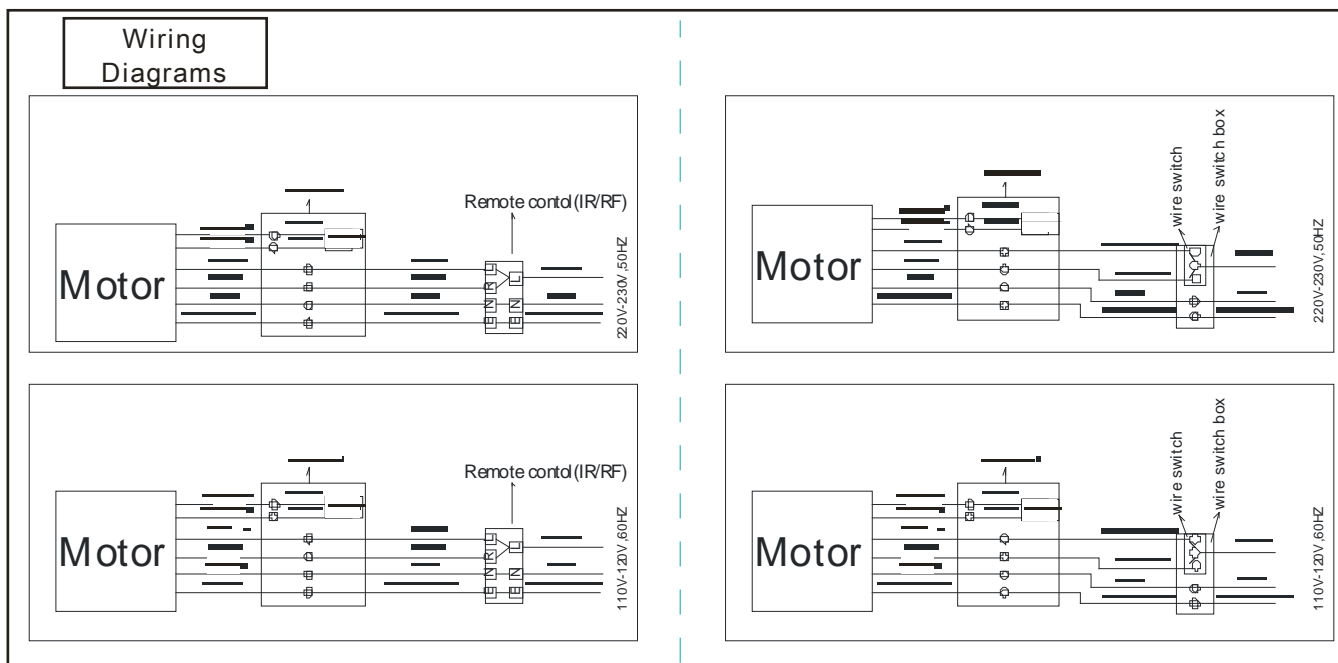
Wiring Diagrams

Motor

Remote contol(IR/RF)

L N E

L N E

220V-230V,50HZ

Motor

wire switch

wire switch box

220V-230V,50HZ

Motor

Remote contol(IR/RF)

L N E

L N E

110V-120V,60HZ

Motor

wire switch

wire switch box

110V-120V,60HZ